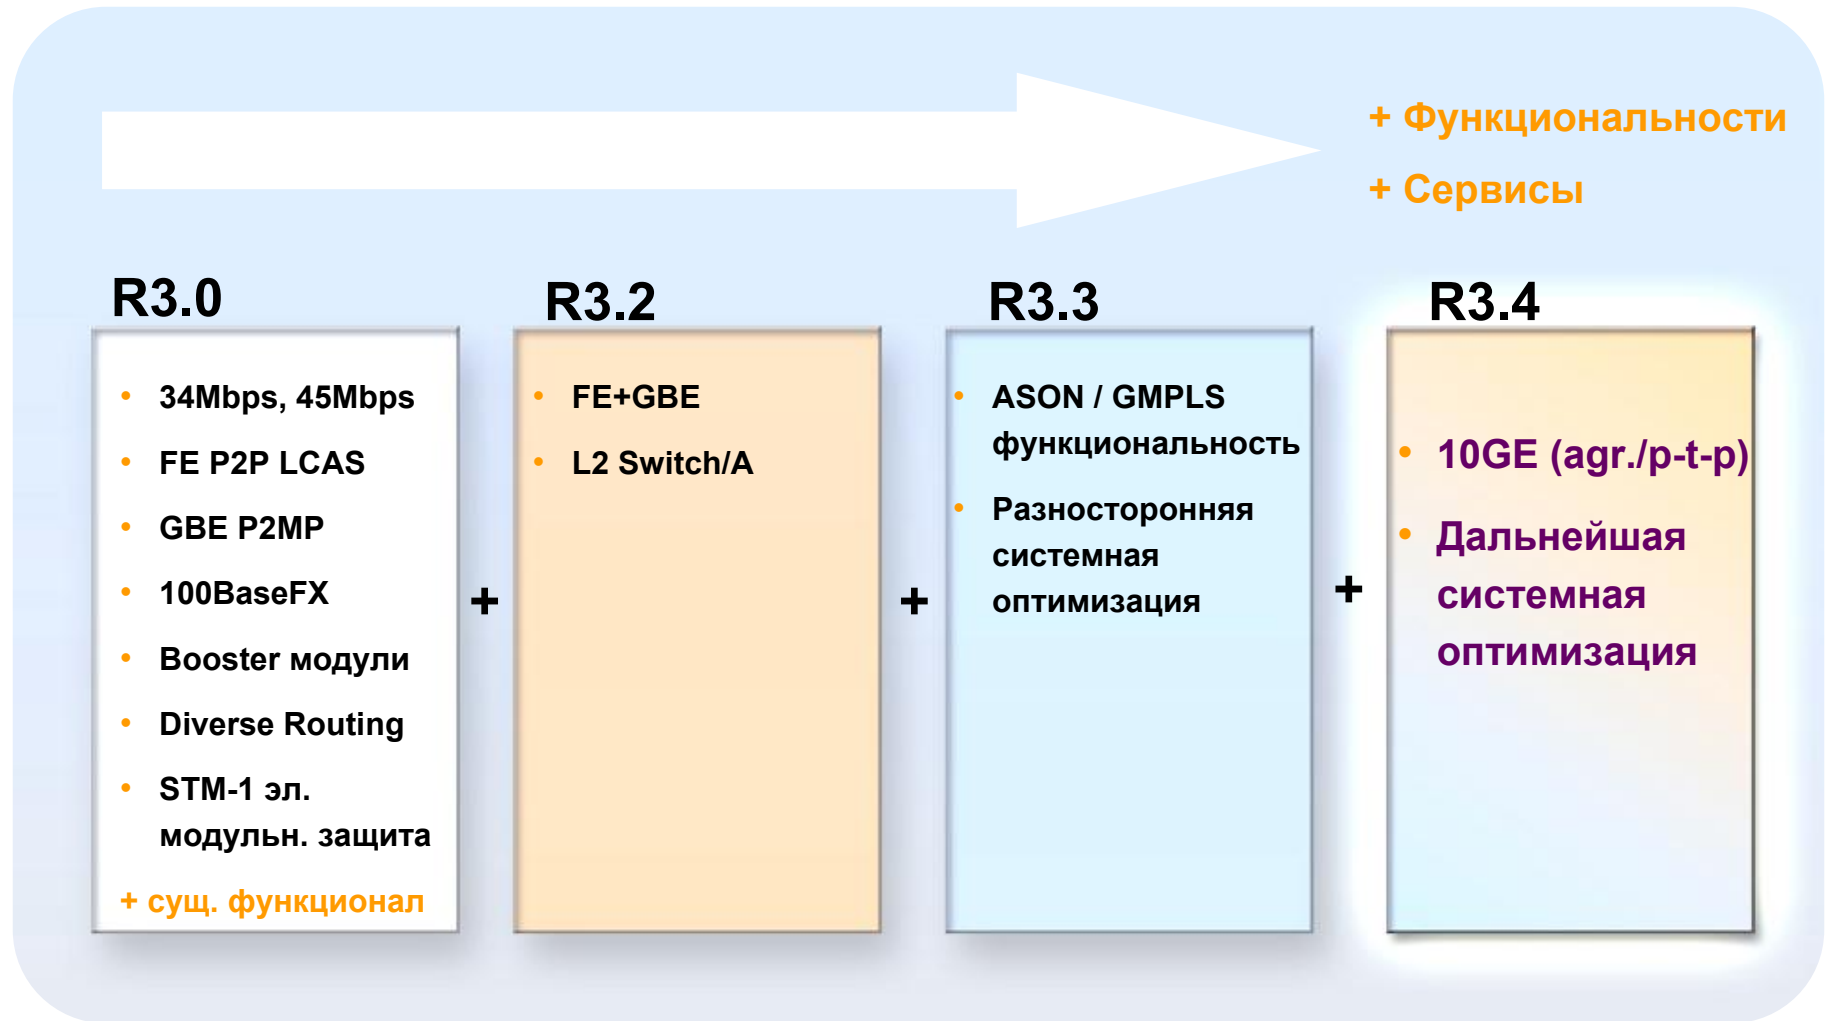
+ Функциональности

+ Сервисы

R3.0

- 34Mbps, 45Mbps
- FE P2P LCAS
- GBE P2MP
- 100BaseFX
- Booster модули
- Diverse Routing
- STM-1 эл. модульн. защита

+ сущ. функционал

+

R3.2

- FE+GBE
- L2 Switch/A

+

R3.3

- ASON / GMPLS функциональность
- Разносторонняя системная оптимизация

+

R3.4

- 10GE (agr./p-t-p)
- Дальнейшая системная оптимизация